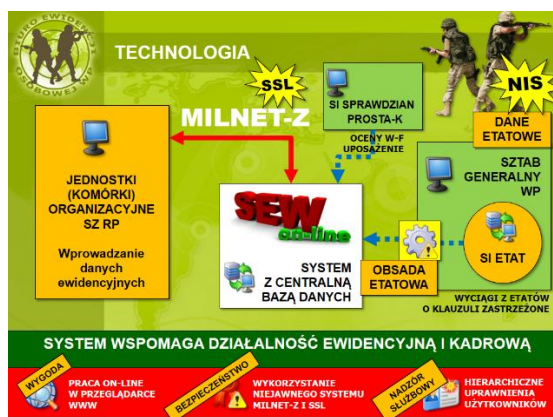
BIURO EWIDENCJI OSOBOWEJ WP

TECHNOLOGIA

SSL

MILNET-Z

SI SPRAWDZIAN PROSTA-K

OCENY W-F UPOSAŻENIE

NIS

DANE ETATOWE

JEDNOSTKI (KOMÓRKI) ORGANIZACYJNE SZ RP

Wprowadzanie danych ewidencyjnych

SEW on-line

SYSTEM Z CENTRALNĄ BAZĄ DANYCH

SZTAB GENERALNY WP

SI ETAT

OBSADA ETATOWA

WYCIĄGI Z ETATÓW O KLAUZULI ZASTRZEŻONE

SYSTEM WSPOMAGA DZIAŁALNOŚĆ EWIDENCYJNĄ I KADROWĄ

WYGODA

PRACA ON-LINE W PRZEGLĄDARCE WWW

BEZPIECZEŃSTWO

WYKORZYSTANIE NIEJAWNEGO SYSTEMU MILNET-Z I SSL

NADZÓR SŁUŻBOWY

HIERARCHICZNE UPRAWNIENIA UŻYTKOWNIKÓW